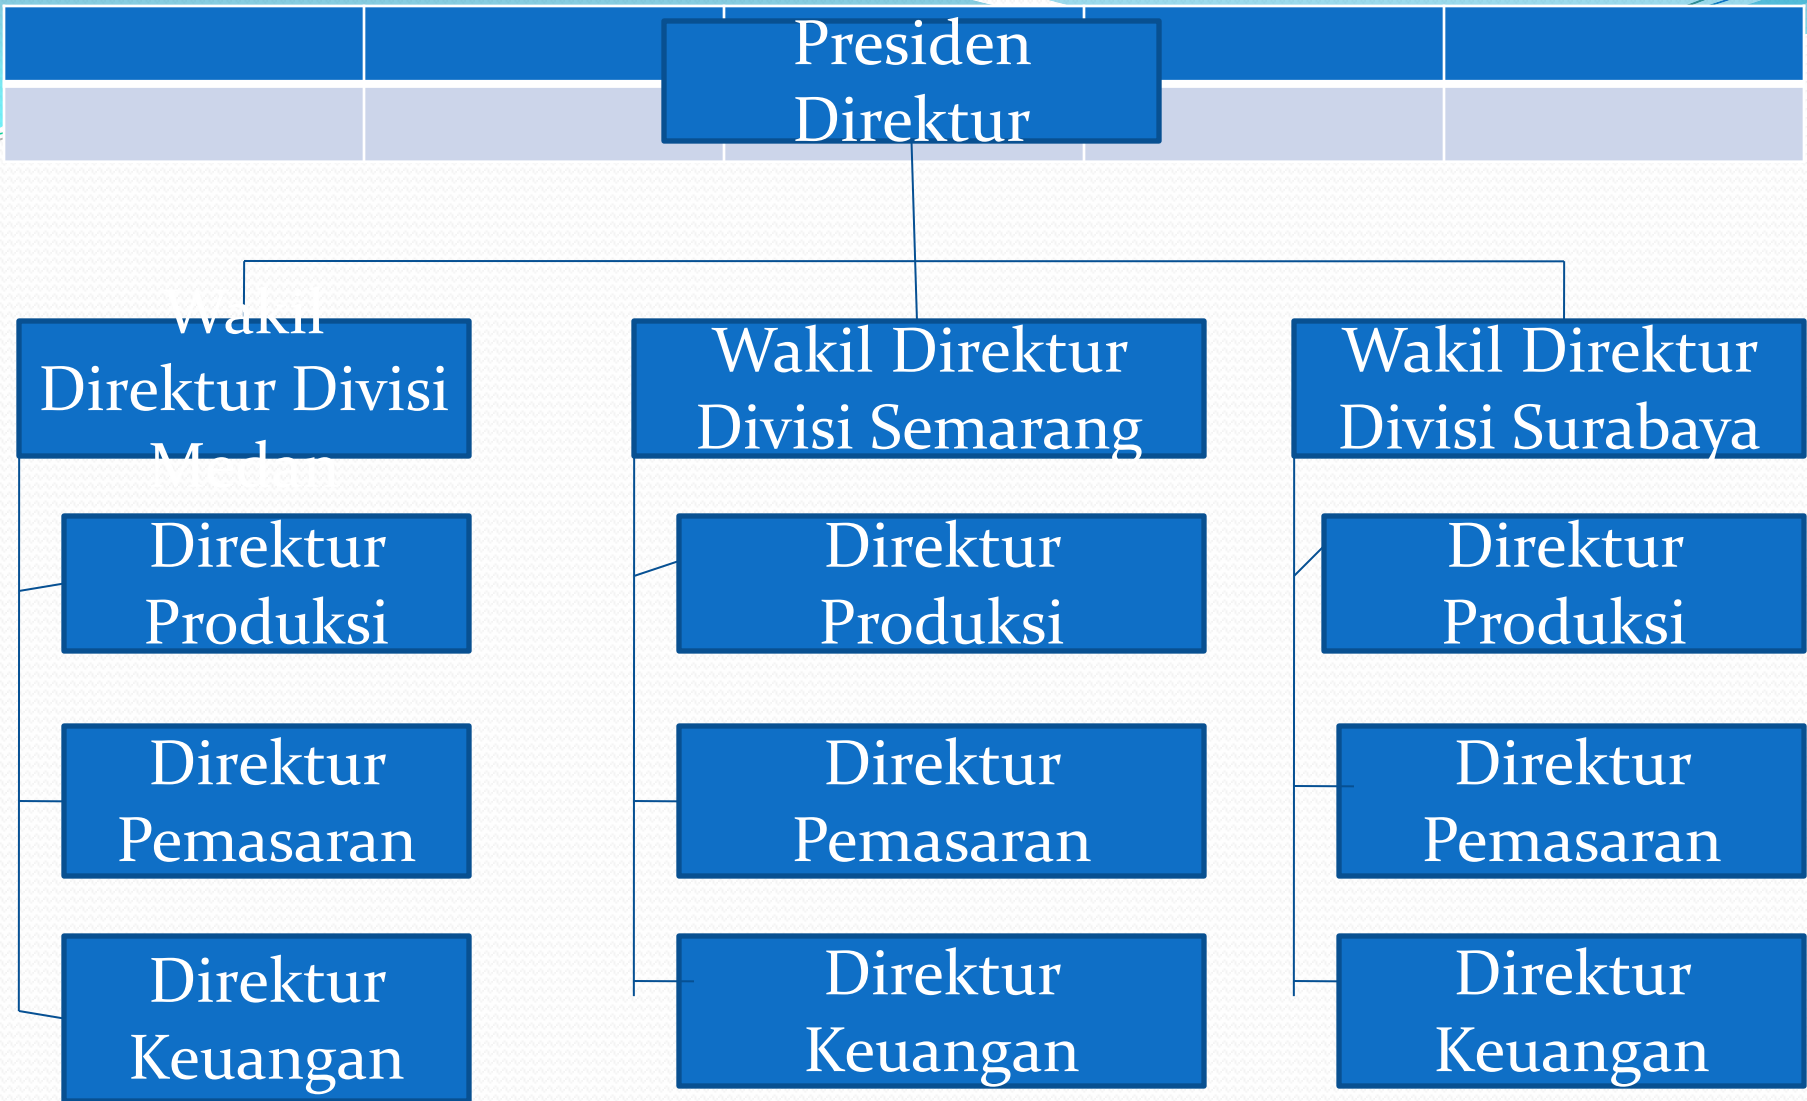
Presiden Direktur

Wakil Direktur Divisi Medan

Wakil Direktur Divisi Semarang

Wakil Direktur Divisi Surabaya

Direktur Produksi

Direktur Pemasaran

Direktur Keuangan

Direktur Produksi

Direktur Pemasaran

Direktur Keuangan

Direktur Produksi

Direktur Pemasaran

Direktur Keuangan